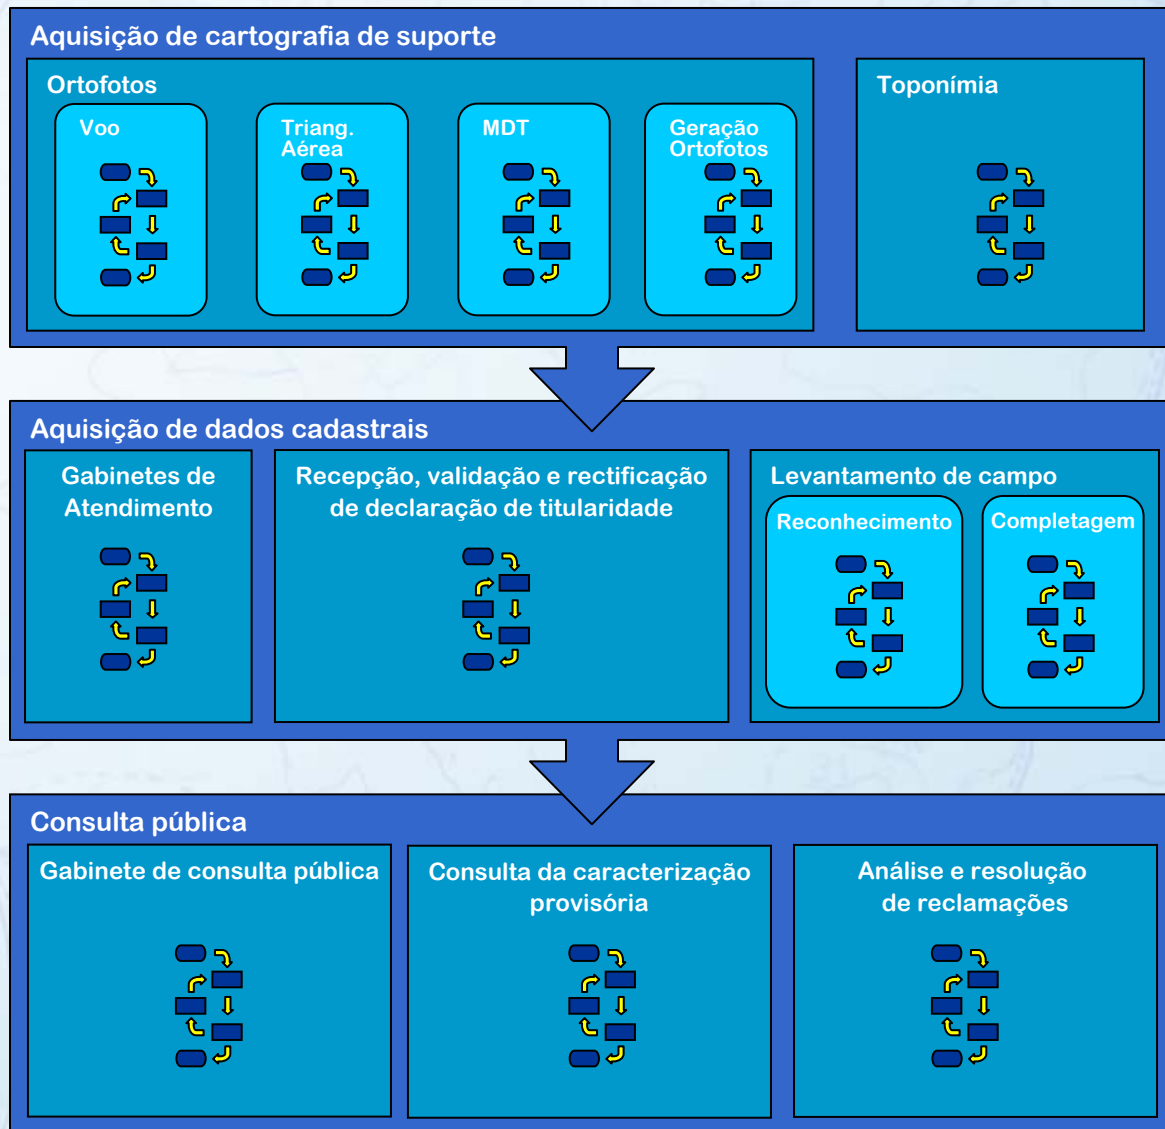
Aquisição de cartografia de suporte

Ortofotos

Voo

Triang. Aérea

MDT

Geração Ortofotos

Toponímia

Aquisição de dados cadastrais

Gabinetes de Atendimento

Recepção, validação e rectificação de declaração de titularidade

Levantamento de campo

Reconhecimento

Completagem

Consulta pública

Gabinete de consulta pública

Consulta da caracterização provisória

Análise e resolução de reclamações